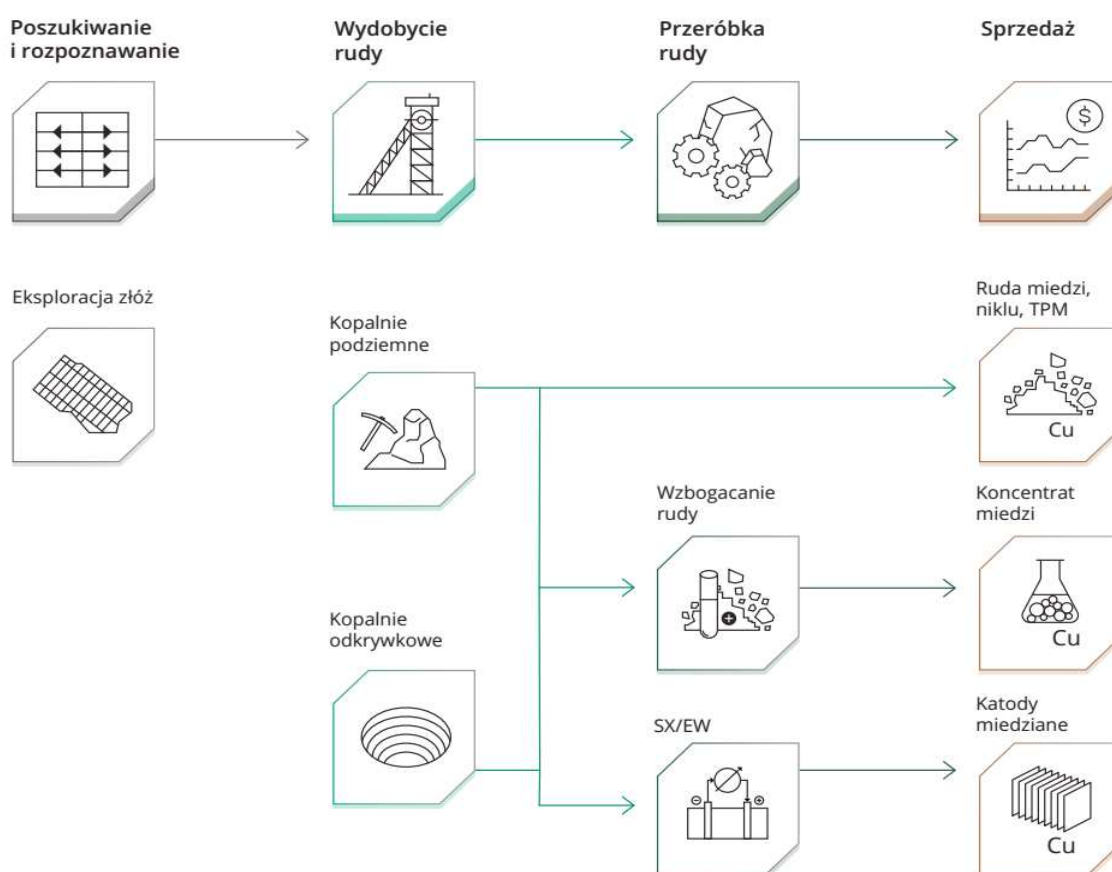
Poszukiwanie i rozpoznawanie

Wydobycie rudy

Przeróbka rudy

Sprzedaż

$

Eksploracja złóż

Kopalnie podziemne

Kopalnie odkrywkowe

Ruda miedzi, niklu, TPM

Cu

Wzbogacanie rudy

Koncentrat miedzi

Cu

SX/EW

Katody miedziane

Cu